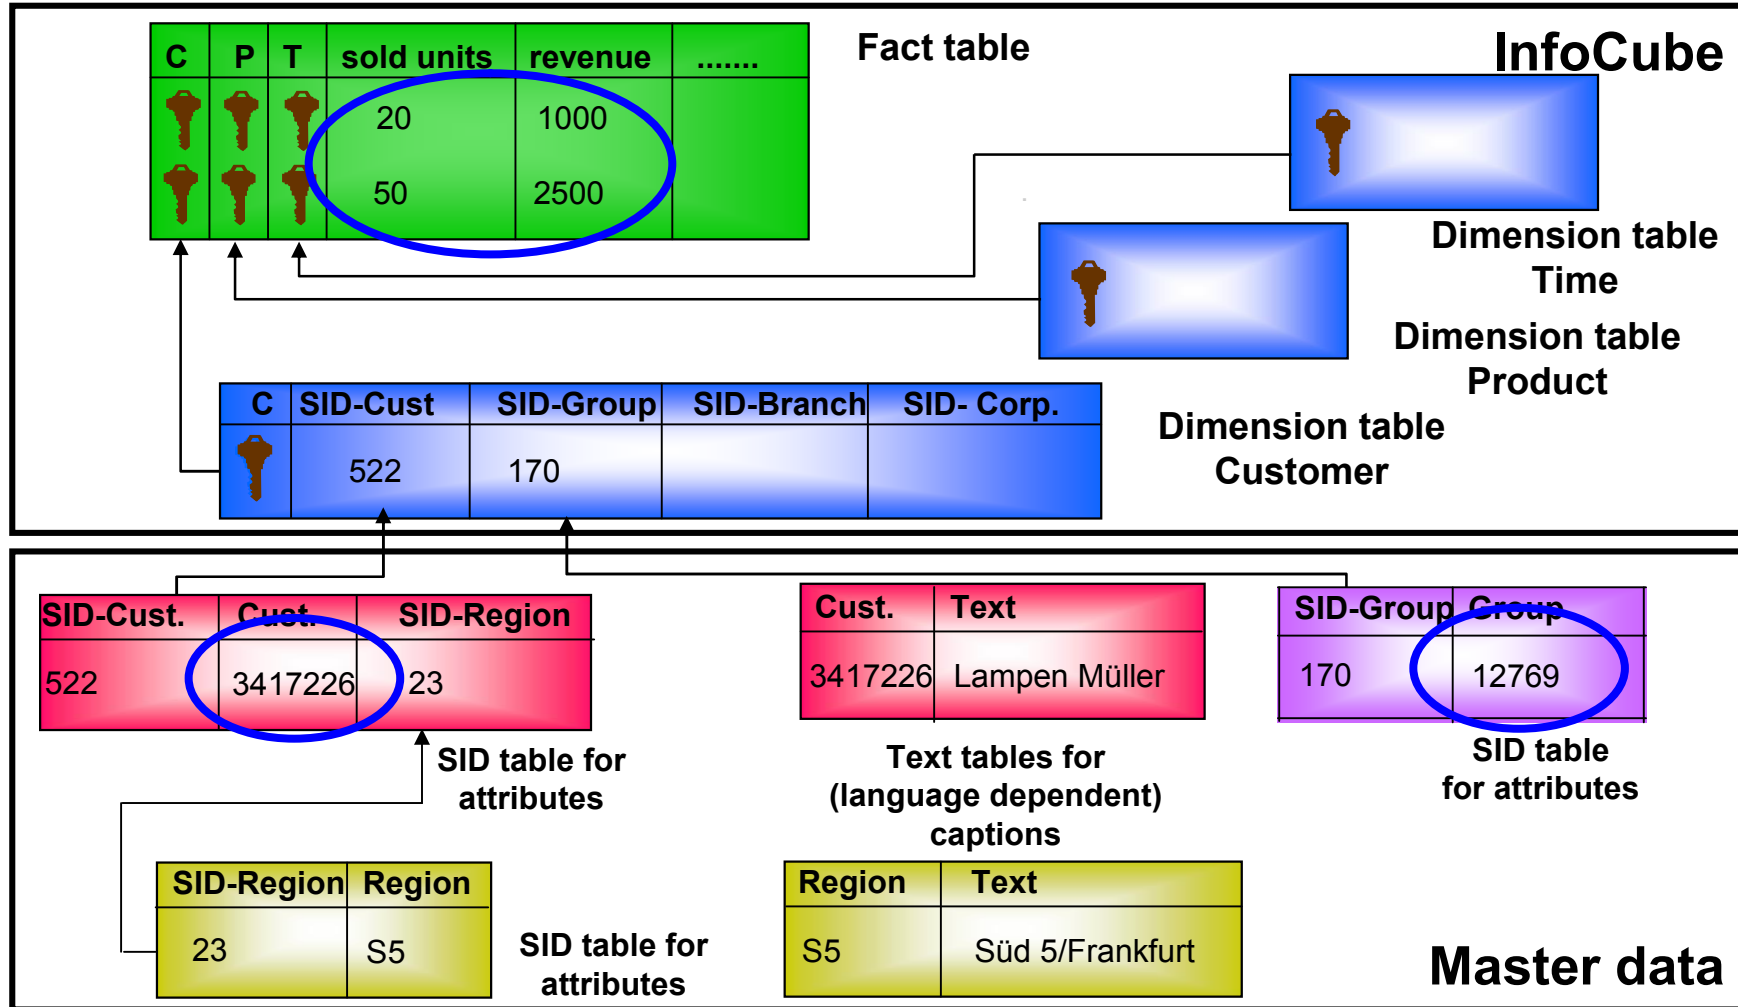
| C | P | T | sold units | revenue | ....... |
|---|---|---|---|---|---|
| | | | 20 | 1000 | |
| | | | 50 | 2500 | |

Fact table

InfoCube

Dimension table Time

Dimension table Product

| C | SID-Cust | SID-Group | SID-Branch | SID- Corp. |
|---|---|---|---|---|
| | 522 | 170 | | |

Dimension table Customer

| SID-Cust. | Cust. | SID-Region |
|---|---|---|
| 522 | 3417226 | 23 |

SID table for attributes

| Cust. | Text |
|---|---|
| 3417226 | Lampen Müller |

Text tables for (language dependent) captions

| SID-Group | Group |
|---|---|
| 170 | 12769 |

SID table for attributes

| SID-Region | Region |
|---|---|
| 23 | S5 |

SID table for attributes

| Region | Text |
|---|---|
| S5 | Süd 5/Frankfurt |

Master data